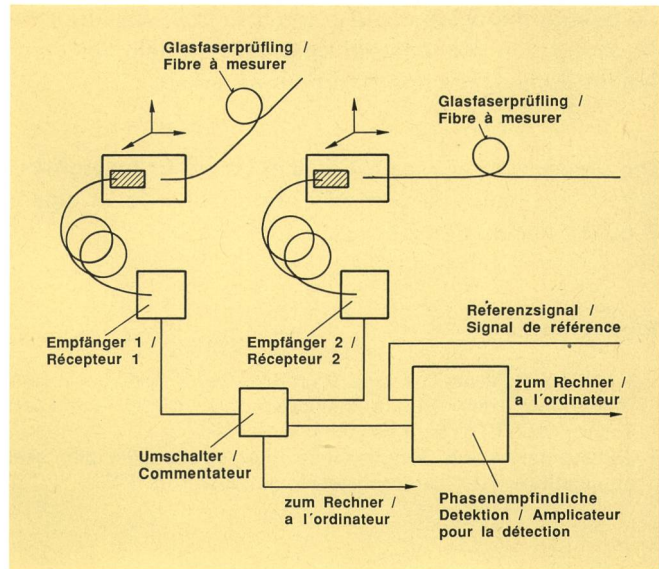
Glasfaserprüfling /
Fibre à mesurer

Glasfaserprüfling /
Fibre à mesurer

Empfänger 1 /
Récepteur 1

Empfänger 2 /
Récepteur 2

Referenzsignal /
Signal de référence

zum Rechner /
a l'ordinateur

Umschalter /
Commentateur

zum Rechner /
a l'ordinateur

Phasenempfindliche
Detektion / Amplicateur
pour la détection